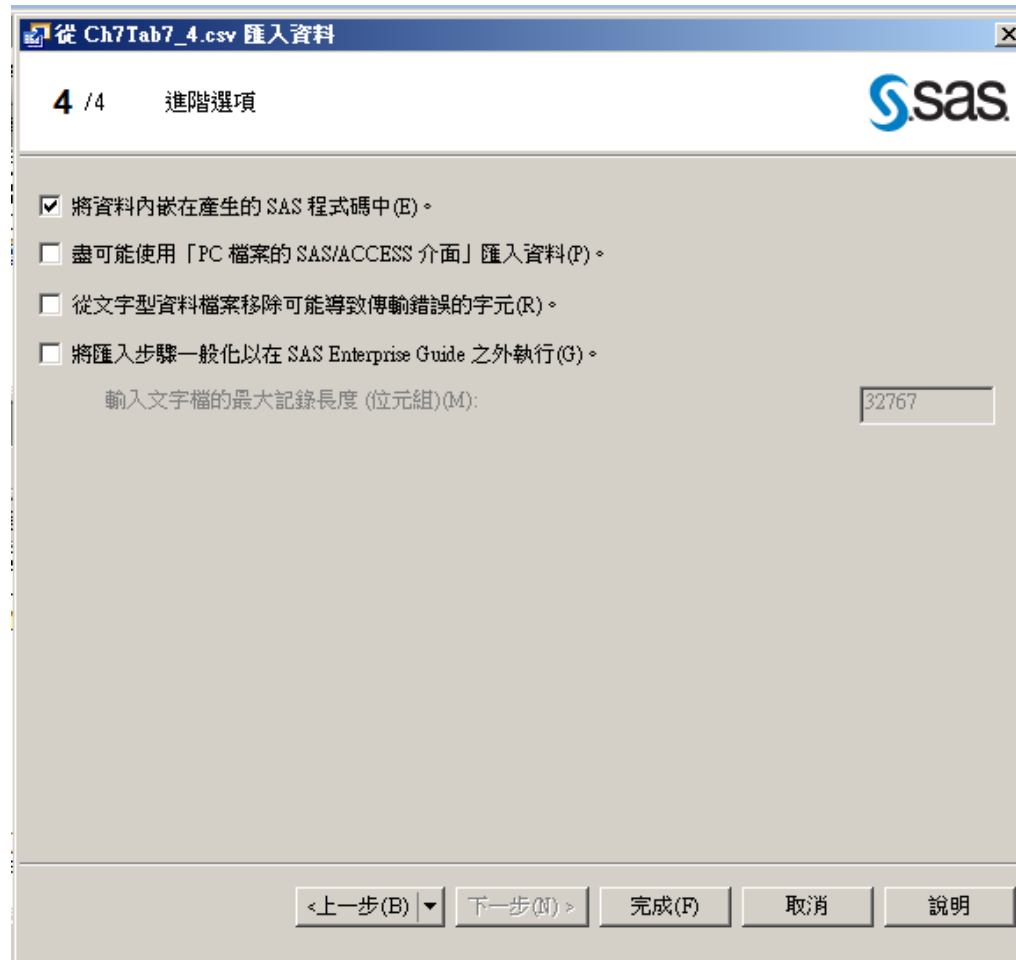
從 Ch7Tab7_4.csv 匯入資料

4 /4 進階選項

sas

☑ 將資料內嵌在產生的 SAS 程式碼中(E)。

☐ 盡可能使用「PC 檔案的 SAS/ACCESS 介面」匯入資料(P)。

☐ 從文字型資料檔案移除可能導致傳輸錯誤的字元(R)。

☐ 將匯入步驟一般化以在 SAS Enterprise Guide 之外執行(G)。

輸入文字檔的最大記錄長度 (位元組)(M): 32767

<上一步(B) 下一步(N) > 完成(F) 取消 說明